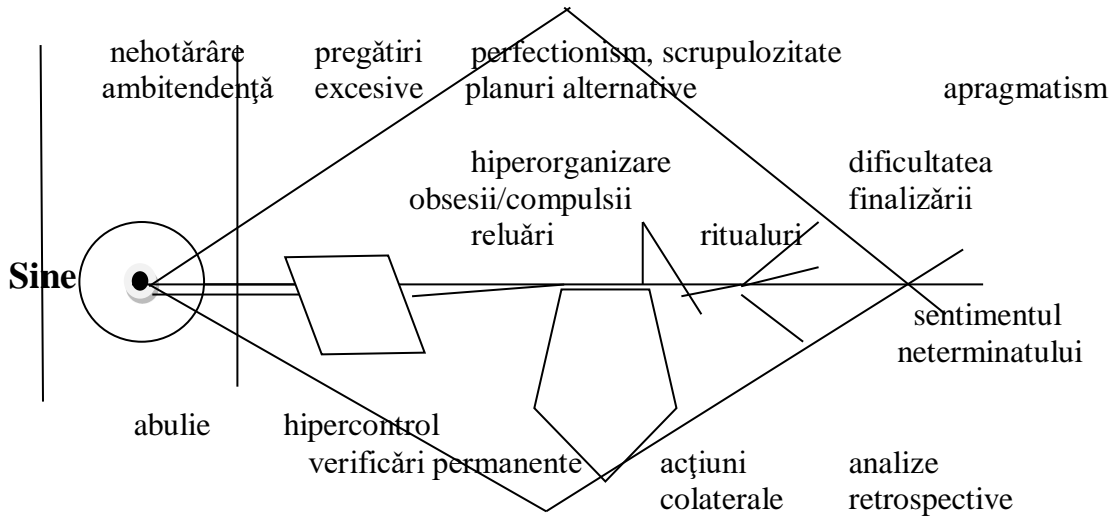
nehotărâre ambitendenţă

pregătiri excesive

perfecţionism, scrupulozitate planuri alternative

apragmatism

hiperorganizare obsesii/compulsii reluări

dificultatea finalizării

ritualuri

Sine

sentimentul neterminatului

abulie

hipercontrol verificări permanente

acţiuni colaterale

analize retrospective